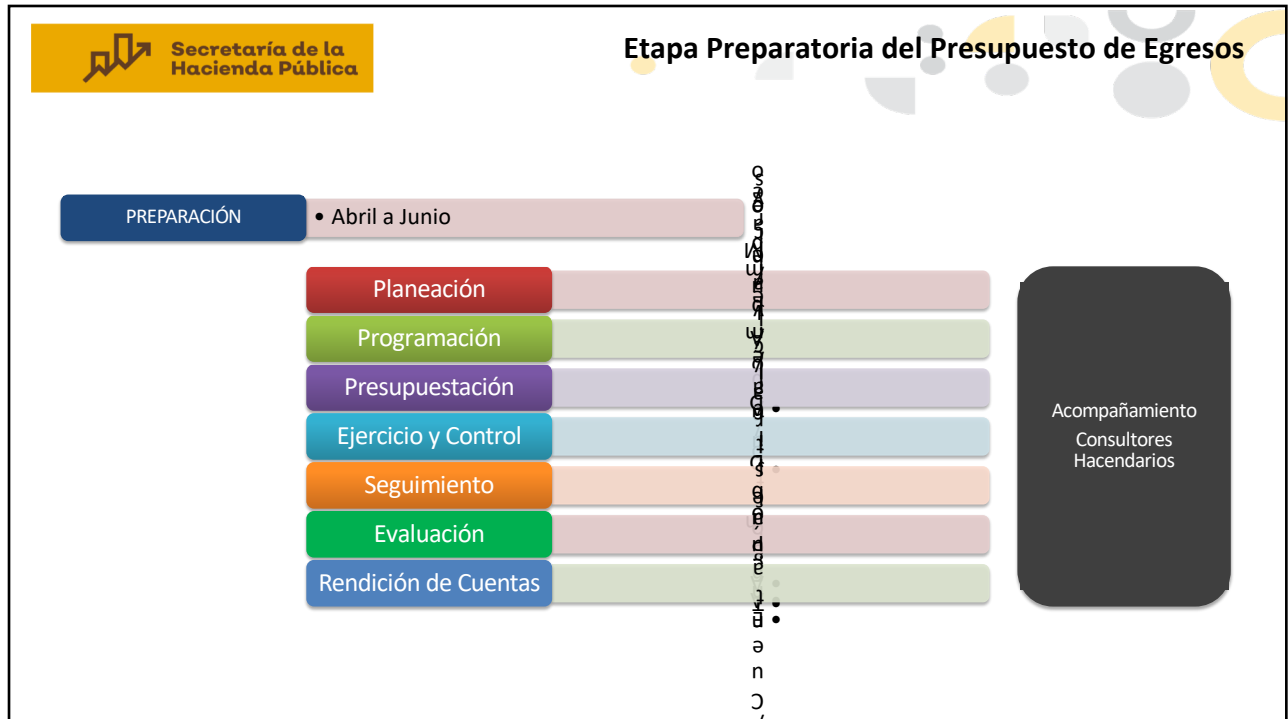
Secretaría de la Hacienda Pública

Etapa Preparatoria del Presupuesto de Egresos

PREPARACIÓN

• Abril a Junio

Planeación

Programación

Presupuestación

Ejercicio y Control

Seguimiento

Evaluación

Rendición de Cuentas

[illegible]

Acompañamiento

Consultores Hacendarios